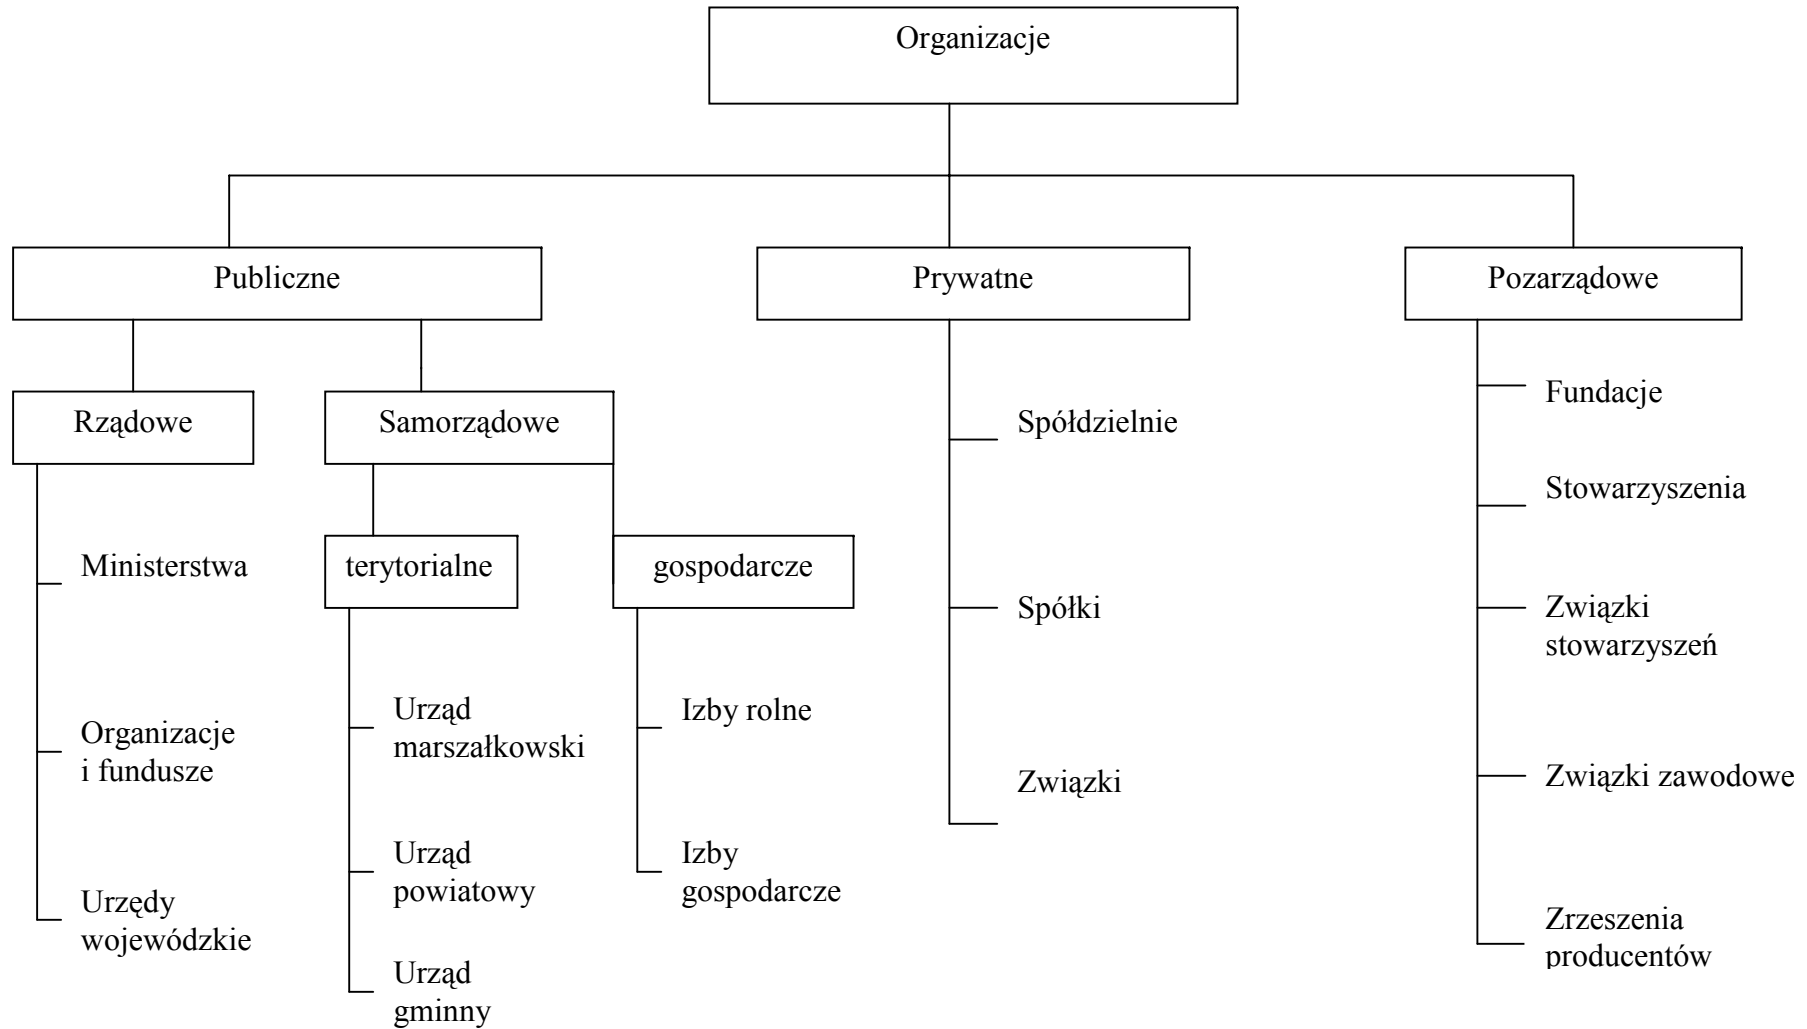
Organizacje

Publiczne

Prywatne

Pozarządowe

Rządowe

Samorządowe

Ministerstwa

Organizacje i fundusze

Urzędy wojewódzkie

terytorialne

gospodarcze

Urząd marszałkowski

Urząd powiatowy

Urząd gminny

Izby rolne

Izby gospodarcze

Spółdzielnie

Spółki

Związki

Fundacje

Stowarzyszenia

Związki stowarzyszeń

Związki zawodowe

Zrzeszenia producentów